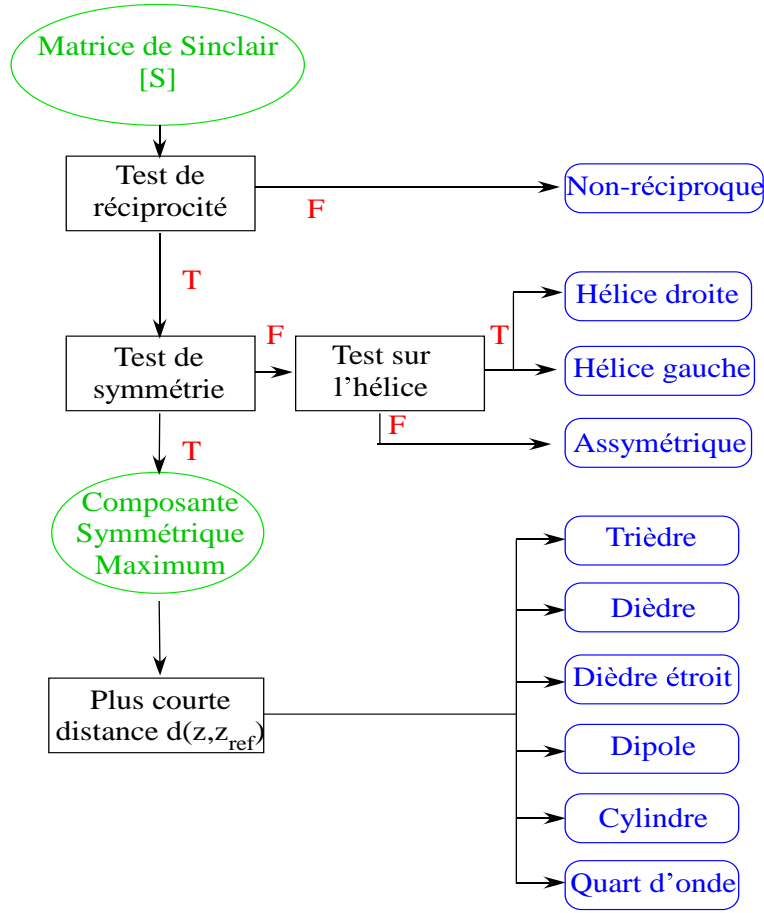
Matrice de Sinclair
[S]

Test de réciprocité

F

Non-réciproque

T

Test de symmétrie

F

Test sur l’hélice

T

Hélice droite

Hélice gauche

F

Assymétrique

T

Composante Symmétrique Maximum

Plus courte distance d(z,$z_{ref}$)

Trièdre

Dièdre

Dièdre étroit

Dipole

Cylindre

Quart d’onde